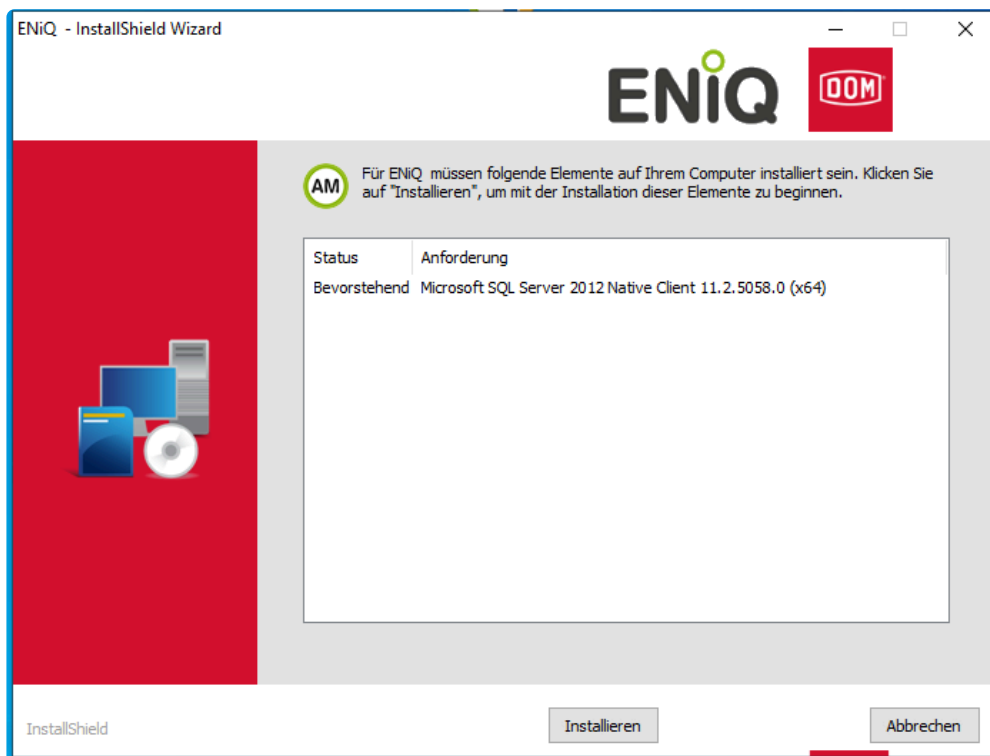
ENiQ - InstallShield Wizard

ENiQ

DOM

AM

Für ENiQ müssen folgende Elemente auf Ihrem Computer installiert sein. Klicken Sie auf "Installieren", um mit der Installation dieser Elemente zu beginnen.

| Status | Anforderung |
|---|---|
| Bevorstehend | Microsoft SQL Server 2012 Native Client 11.2.5058.0 (x64) |

InstallShield

Installieren

Abbrechen